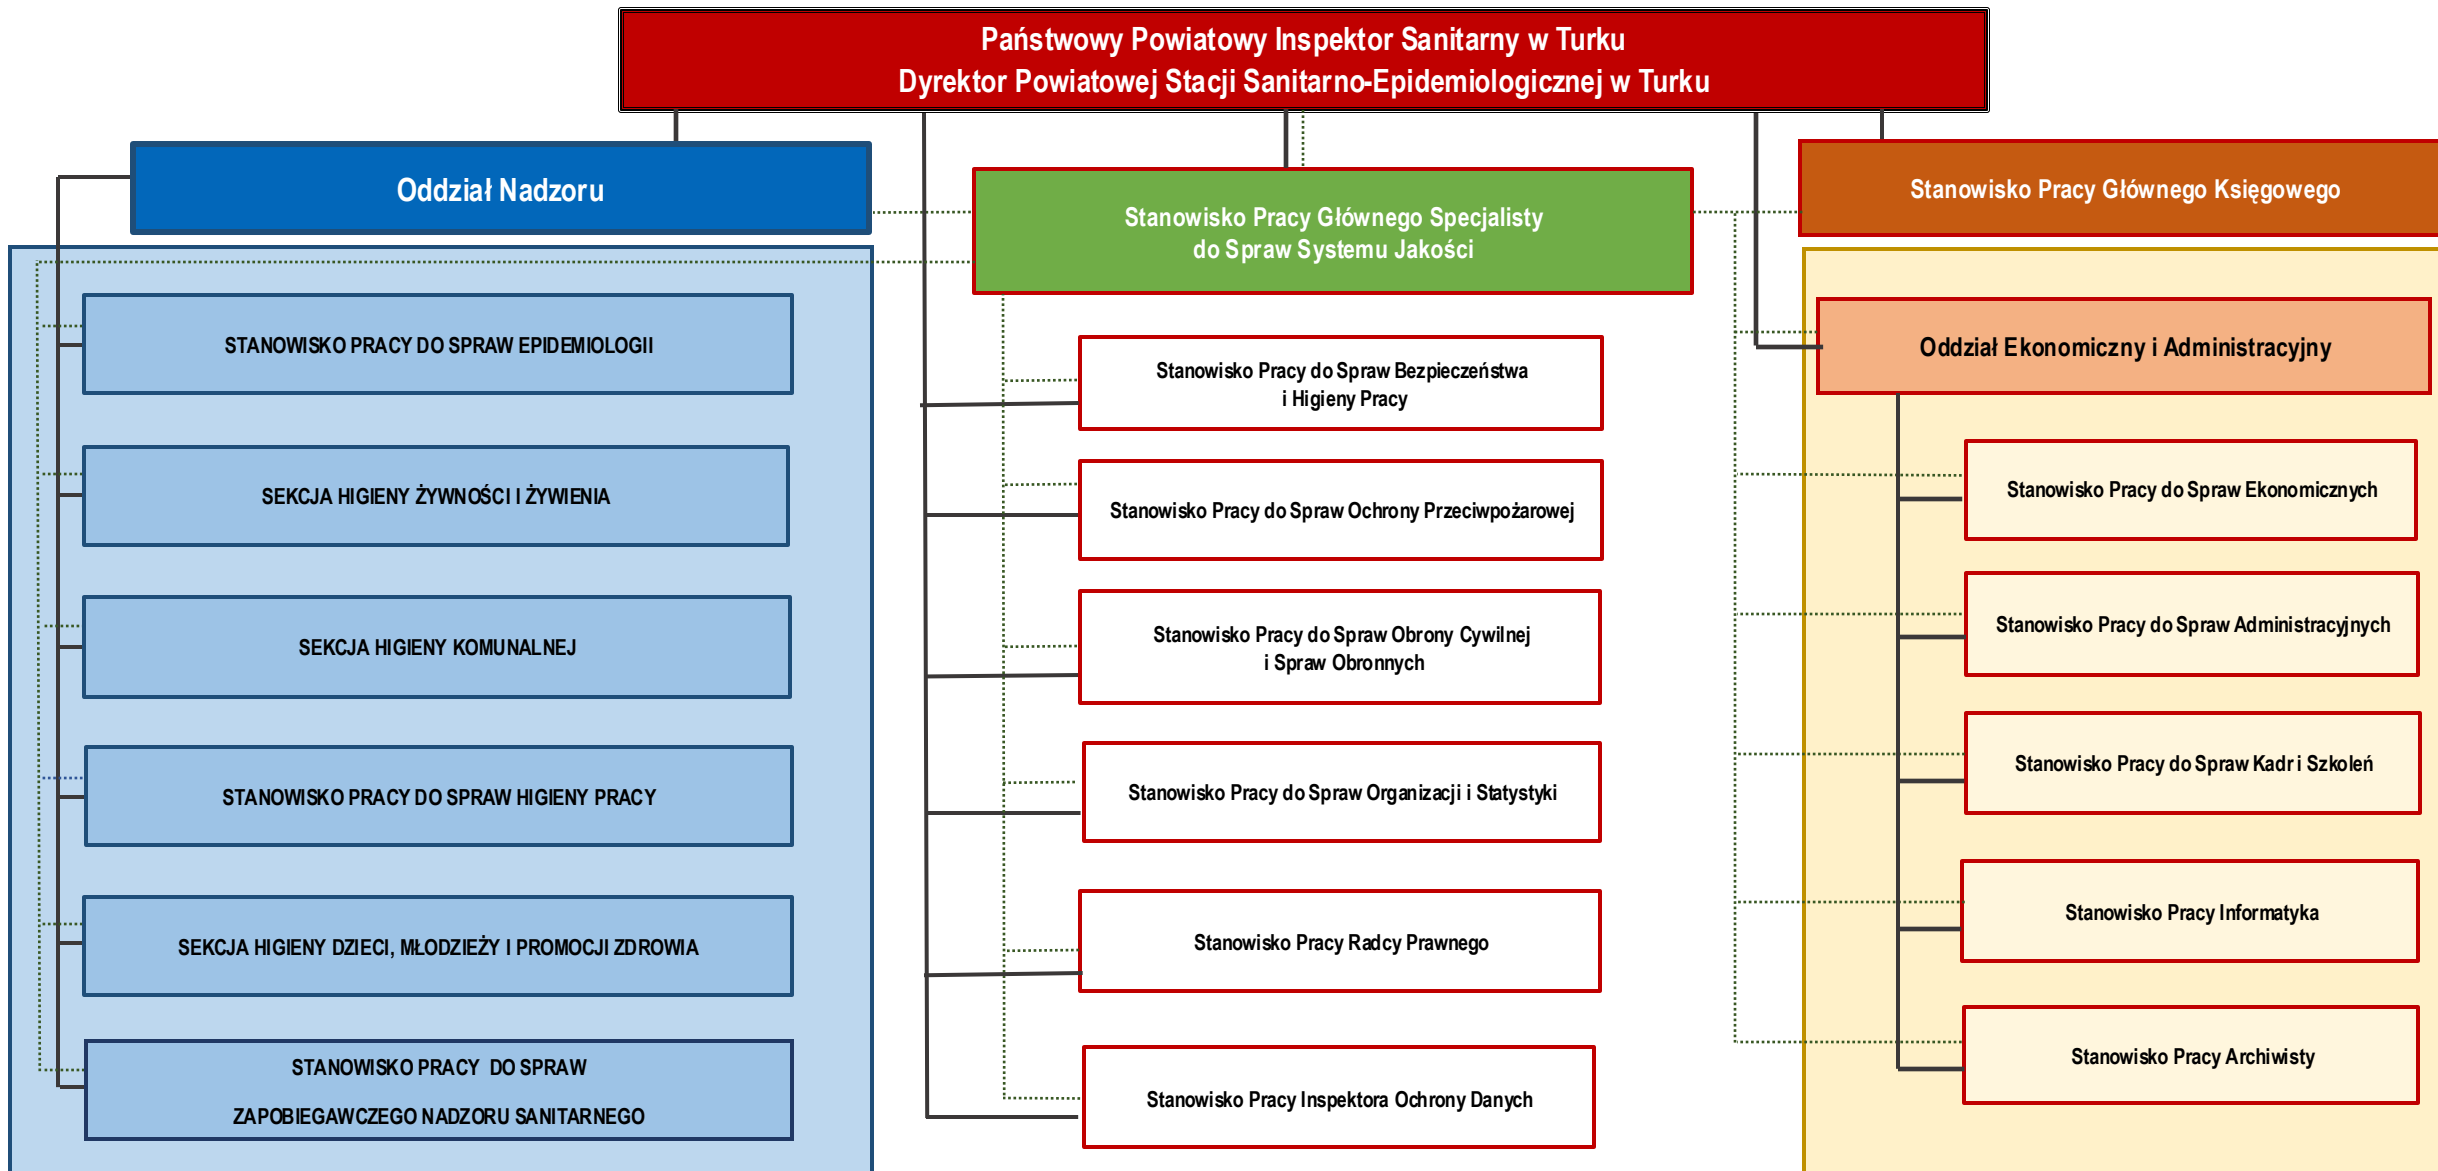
Państwowy Powiatowy Inspektor Sanitarny w Turku
Dyrektor Powiatowej Stacji Sanitarno-Epidemiologicznej w Turku

Oddział Nadzoru

STANOWISKO PRACY DO SPRAW EPIDEMIOLOGII

SEKCJA HIGIENY ŻYWNOŚCI I ŻYWIENIA

SEKCJA HIGIENY KOMUNALNEJ

STANOWISKO PRACY DO SPRAW HIGIENY PRACY

SEKCJA HIGIENY DZIECI, MŁODZIEŻY I PROMOCJI ZDROWIA

STANOWISKO PRACY DO SPRAW ZAPOBIEGAWCZEGO NADZORU SANITARNEGO

Stanowisko Pracy Głównego Specjalisty do Spraw Systemu Jakości

Stanowisko Pracy do Spraw Bezpieczeństwa i Higieny Pracy

Stanowisko Pracy do Spraw Ochrony Przeciwpożarowej

Stanowisko Pracy do Spraw Obrony Cywilnej i Spraw Obronnych

Stanowisko Pracy do Spraw Organizacji i Statystyki

Stanowisko Pracy Radcy Prawnego

Stanowisko Pracy Inspektora Ochrony Danych

Stanowisko Pracy Głównego Księgowego

Oddział Ekonomiczny i Administracyjny

Stanowisko Pracy do Spraw Ekonomicznych

Stanowisko Pracy do Spraw Administracyjnych

Stanowisko Pracy do Spraw Kadr i Szkoleń

Stanowisko Pracy Informatyka

Stanowisko Pracy Archiwisty